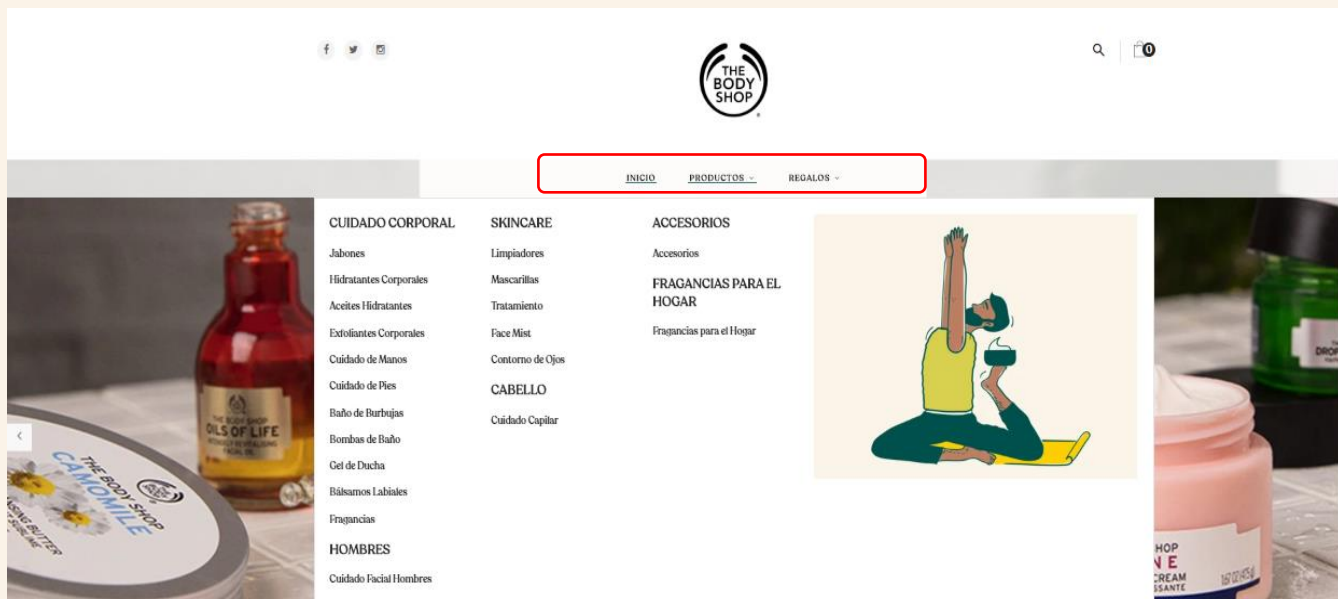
THE BODY SHOP

0

INICIO PRODUCTOS REGALOS

CUIDADO CORPORAL
Jabones
Hidratantes Corporales
Aceites Hidratantes
Exfoliantes Corporales
Cuidado de Manos
Cuidado de Pies
Baño de Burbujas
Bombas de Baño
Gel de Ducha
Bálsamos Labiales
Fragancias

HOMBRES
Cuidado Facial Hombres

SKINCARE
Limpiadores
Mascarillas
Tratamiento
Face Mist
Contorno de Ojos

CABELLO
Cuidado Capilar

ACCESORIOS
Accesorios

FRAGANCIAS PARA EL HOGAR
Fragancias para el Hogar

THE BODY SHOP OILS OF LIFE

THE BODY SHOP CAMOMILE

SHOP NE CREAM